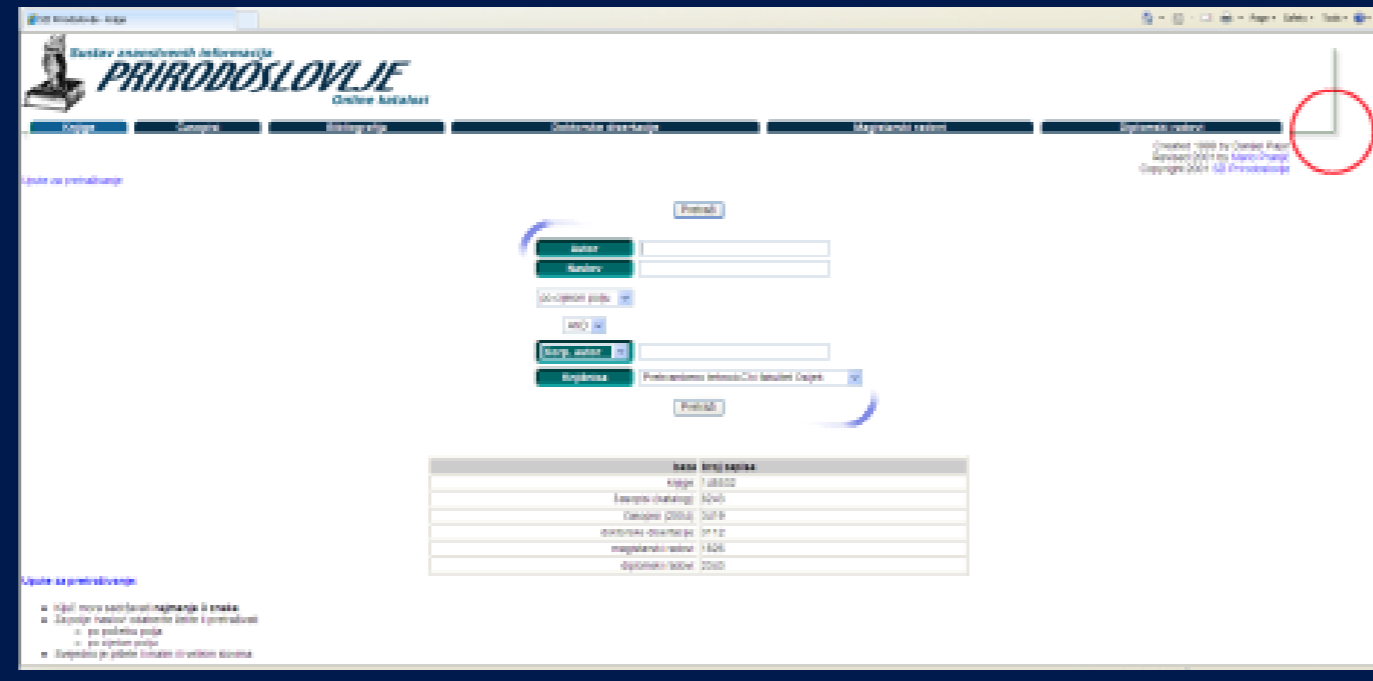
Sustav znanstvenih informacija
PRIRODOSLOVLJE
Online katalozi

Knjige | Časopisi | Bibliografija | Doktorske disertacije | Magistarski radovi | Diplomski radovi

Created 1999 by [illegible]
Revised 2001 by Mario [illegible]
Copyright 2001 SZI Prirodoslovlje

Upute za pretraživanje

Pretraži

Autor
Naslov
po cijelom polju
AND
Korp. autor
Knjižnica
Prirodoslovno-matematički fakultet Zagreb
Pretraži

| baza | broj zapisa |
|---|---|
| knjige | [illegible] |
| časopisi (katalog) | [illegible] |
| časopisi (2004) | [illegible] |
| doktorske disertacije | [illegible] |
| magistarski radovi | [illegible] |
| diplomski radovi | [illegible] |

Upute za pretraživanje:
- Upit mora sadržavati najmanje 3 znaka.
- Za polje naslov ovisno o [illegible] pretraživati:
  - po početku polja
  - po cijelom polju
- Svejedno je pišete li malim ili velikim slovima.